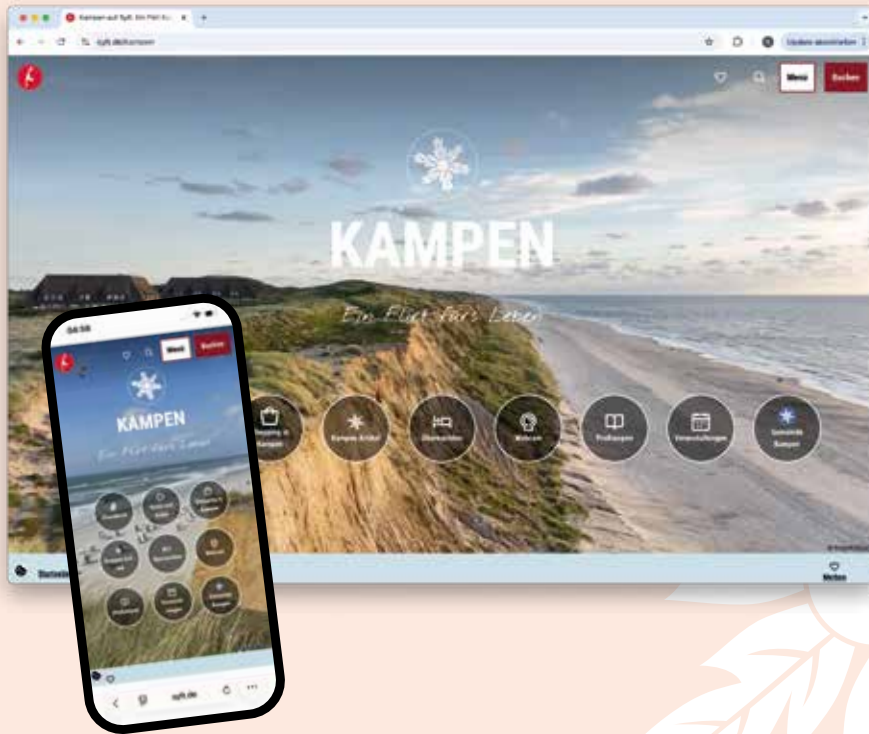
Kampen auf Sylt: Ein Flirt fürs...

sylt.de/kampen

Update abschließen

Menü
Buchen

KAMPEN

Ein Flirt fürs Leben

Shopping in Kampen
Kampen Artikel
Übernachten
Webcam
Prospekte
Veranstaltungen
Sommerliches Kampen

Merken

08:58

Menü
Buchen

KAMPEN

Ein Flirt fürs Leben

sylt.de